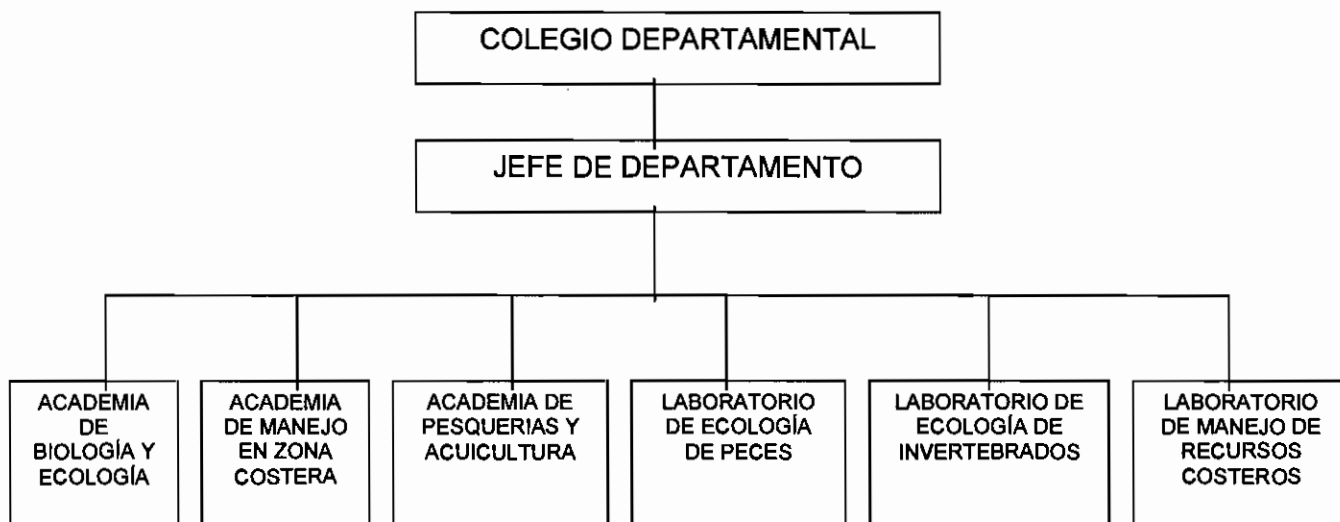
COLEGIO DEPARTAMENTAL

JEFE DE DEPARTAMENTO

ACADEMIA DE BIOLOGÍA Y ECOLOGÍA

ACADEMIA DE MANEJO EN ZONA COSTERA

ACADEMIA DE PESQUERIAS Y ACUICULTURA

LABORATORIO DE ECOLOGÍA DE PECES

LABORATORIO DE ECOLOGÍA DE INVERTEBRADOS

LABORATORIO DE MANEJO DE RECURSOS COSTEROS